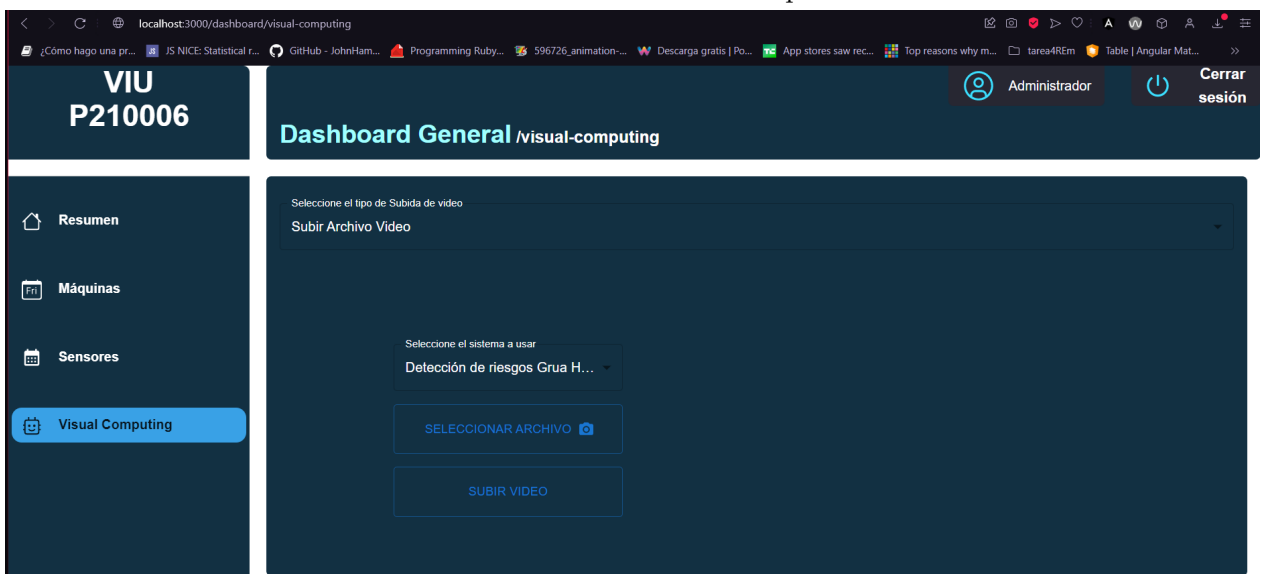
localhost:3000/dashboard/visual-computing

¿Cómo hago una pr... JS NICE: Statistical r... GitHub - JohnHam... Programming Ruby... 596726_animation-... Descarga gratis | Po... App stores saw rec... Top reasons why m... tarea4REm Table | Angular Mat... »

VIU
P210006

Administrador

Cerrar sesión

Dashboard General /visual-computing

Resumen

Fri Máquinas

Sensores

Visual Computing

Seleccione el tipo de Subida de video
Subir Archivo Video

Seleccione el sistema a usar
Detección de riesgos Grua H...

SELECCIONAR ARCHIVO

SUBIR VIDEO